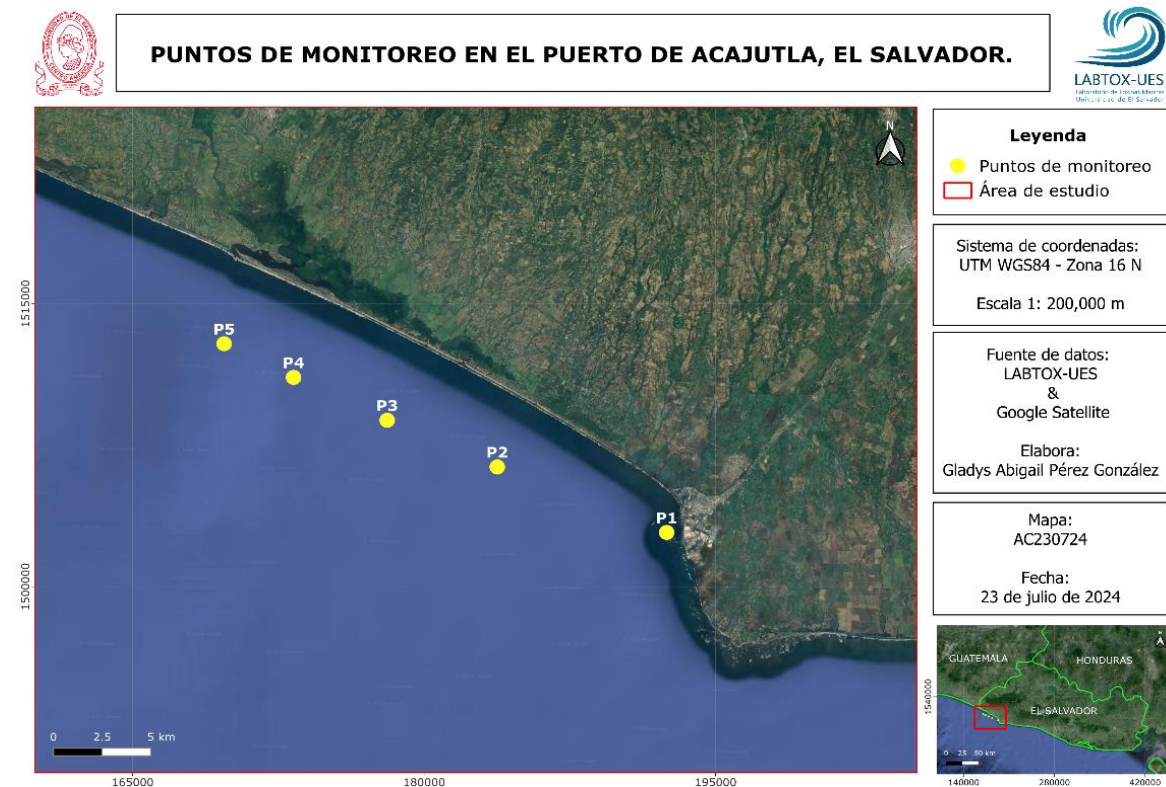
PUNTOS DE MONITOREO EN EL PUERTO DE ACAJUTLA, EL SALVADOR.

LABTOX-UES
Laboratorio de Toxicología Marina Universidad de El Salvador

N

1515000

1500000

P5
P4
P3
P2
P1

0 2.5 5 km

165000 180000 195000

Leyenda
Puntos de monitoreo
Área de estudio

Sistema de coordenadas:
UTM WGS84 - Zona 16 N

Escala 1: 200,000 m

Fuente de datos:
LABTOX-UES
&
Google Satellite

Elabora:
Gladys Abigail Pérez González

Mapa:
AC230724

Fecha:
23 de julio de 2024

GUATEMALA
HONDURAS
EL SALVADOR
1540000
0 25 50 km
140000 280000 420000